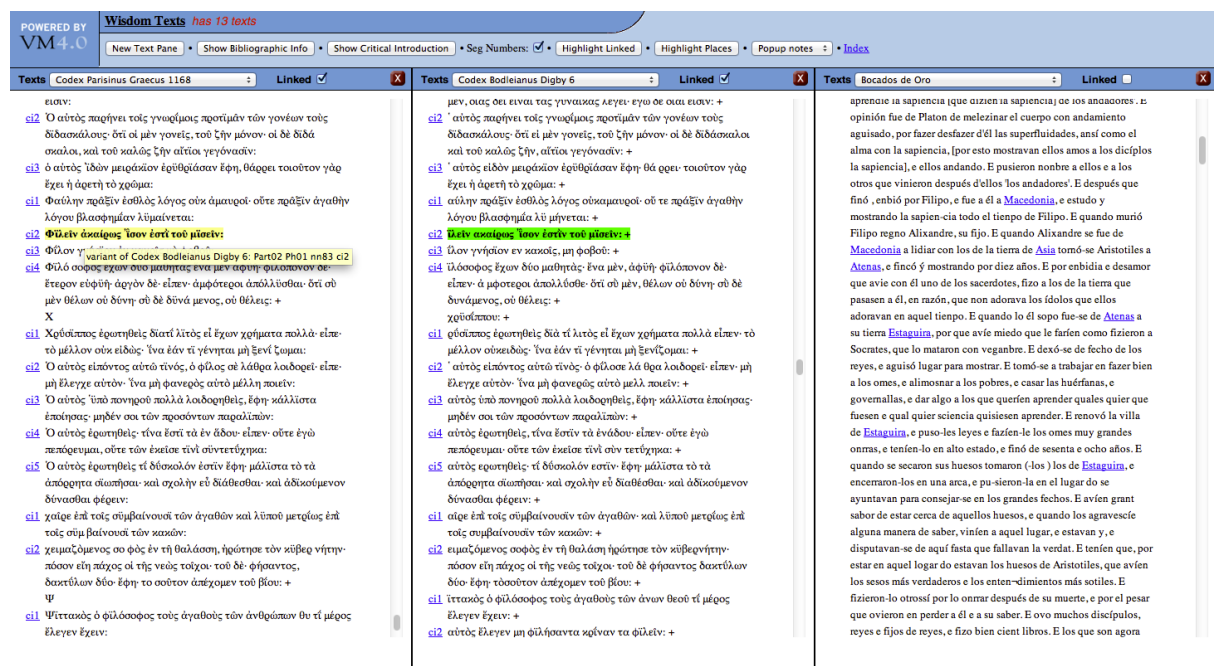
POWERED BY VM4.0

Wisdom Texts has 13 texts

New Text Pane · Show Bibliographic Info · Show Critical Introduction · Seg Numbers: · Highlight Linked · Highlight Places · Popup notes · Index

Texts Codex Parisinus Graecus 1168 Linked X

εἰσιν:
ci2 Ὁ αὐτὸς παρῄνει τοῖς γνωρίμοις προτιμᾶν τῶν γονέων τοὺς διδασκάλους· ὅτι οἱ μὲν γονεῖς, τοῦ ζῆν μόνον· οἱ δὲ διδά σκαλοι, καὶ τοῦ καλῶς ζῆν αἴτιοι γεγόνασιν·
ci3 ὁ αὐτὸς ἰδὼν μειράκιον ἐρυθριάσαν ἔφη, θάρρει τοιοῦτον γὰρ ἔχει ἡ ἀρετὴ τὸ χρῶμα:
ci1 Φαύλην πρᾶξιν ἐσθλὸς λόγος οὐκ ἀμαυροῖ· οὔτε πρᾶξιν ἀγαθὴν λόγου βλασφημίαν λυμαίνεται:
ci2 Φιλεῖν ἀκαίρως ἴσον ἐστὶ τοῦ μισεῖν:
ci3 Φίλον γ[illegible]
variant of Codex Bodleianus Digby 6: Part02 Ph01 nn83 ci2
ci4 Φιλόσοφος ἔχων δύο μαθητὰς ἕνα μὲν ἀφυῆ φιλόπονον δὲ· ἕτερον εὐφυῆ· ἀργὸν δὲ· εἶπεν· ἀμφότεροι ἀπώλλυσθαι· ὅτι σὺ μὲν θέλων οὐ δύνῃ· σὺ δὲ δυνά μενος, οὐ θέλεις: +
X
ci1 Χρύσιππος ἐρωτηθεὶς διατί λιτὸς εἰ ἔχων χρήματα πολλὰ· εἶπε· τὸ μέλλον οὐκ εἰδώς· ἵνα ἐὰν τί γένηται μὴ ξενί ζωμαι:
ci2 Ὁ αὐτὸς εἰπόντος αὐτῷ τινός, ὁ φίλος σε λάθρα λοιδορεῖ· εἶπε· μὴ ἔλεγχε αὐτόν· ἵνα μὴ φανερῶς αὐτὸ μέλλῃ ποιεῖν:
ci3 Ὁ αὐτὸς ὑπὸ πονηροῦ πολλὰ λοιδορηθείς, ἔφη· κάλλιστα ἐποίησας· μηδὲν σοι τῶν προσόντων παραλιπών:
ci4 Ὁ αὐτὸς ἐρωτηθεὶς· τίνα ἐστὶ τὰ ἐν ᾅδου· εἶπεν· οὔτε ἐγὼ πεπόρευμαι, οὔτε τῶν ἐκεῖσε τινὶ συντετύχηκα:
ci5 Ὁ αὐτὸς ἐρωτηθεὶς τί δύσκολόν ἐστιν ἔφη· μάλιστα τὸ τὰ ἀπόρρητα σιωπῆσαι· καὶ σχολὴν εὖ διαθέσθαι· καὶ ἀδικούμενον δύνασθαι φέρειν:
ci1 χαίρε ἐπὶ τοῖς συμβαίνουσι τῶν ἀγαθῶν καὶ λυποῦ μετρίως ἐπὶ τοῖς συμ βαίνουσι τῶν κακῶν:
ci2 χειμαζόμενος σο φὸς ἐν τῇ θαλάσσῃ, ἠρώτησε τὸν κυβερ νήτην· πόσον εἴη πάχος οἱ τῆς νεὼς τοίχοι· τοῦ δὲ φήσαντος, δακτύλων δύο· ἔφη· το σοῦτον ἀπέχομεν τοῦ βίου: +
Ψ
ci1 Ψίττακος ὁ φιλόσοφος τοὺς ἀγαθοὺς τῶν ἀνθρώπων θυ τί μέρος ἔλεγεν ἔχειν:

Texts Codex Bodleianus Digby 6 Linked X

μεν, οιας δει ειναι τας γυναικας λεγει· εγω δε οιαι εισιν: +
ci2 ὁ αὐτὸς παρῄνει τοῖς γνωρίμοις προτιμᾶν τῶν γονέων τοὺς διδασκάλους· ὅτι εἰ μὲν γονεῖς, τοῦ ζῆν μόνον· οἱ δὲ διδάσκαλοι καὶ τοῦ καλῶς ζῆν αἴτιοι γεγόνασιν: +
ci3 ὁ αὐτὸς εἰδὼν μειράκιον ἐρυθριάσαν ἔφη· θά ρρει τοιοῦτον γὰρ ἔχει ἡ ἀρετὴ τὸ χρῶμα: +
ci1 αὔλην πρᾶξιν ἐσθλὸς λόγος οὐκαμαυροῖ· οὔ τε πρᾶξιν ἀγαθὴν λόγου βλασφημία λυ μήνεται: +
ci2 ἰλεῖν ακαίρως ἴσον ἐστὶν τοῦ μισεῖν: +
ci3 ἴλον γνήσιον εν κακοῖς, μη φοβοῦ: +
ci4 ἰλόσοφος ἔχων δύο μαθητὰς· ἕνα μὲν, ἀφυῆ· φιλόπονον δὲ· εἶπεν· ἀ μφότεροι ἀπώλλυσθε· ὅτι σὺ μὲν, θέλων οὐ δύνῃ· σὺ δὲ δυνάμενος, οὐ θέλεις: +
χρῦσίππου: +
ci1 ρύσιππος ἐρωτηθεὶς διὰ τί λιτὸς εἶ ἔχων χρήματα πολλὰ εἶπεν· τὸ μέλλον οὐκειδὼς· ἵνα ἐὰν τί γένηται μὴ ξενίζωμαι: +
ci2 ὁ αὐτὸς εἰπόντος αὐτῷ τινὸς· ὁ φίλοσε λά θρα λοιδορεῖ· εἶπεν· μὴ ἔλεγχε αὐτὸν· ἵνα μὴ φανερῶς αὐτὸ μελλ ποιεῖν: +
ci3 αὐτὸς ὑπὸ πονηροῦ πολλὰ λοιδορηθεὶς, ἔφη· κάλλιστα ἐποίησας· μηδὲν σοι τῶν προσόντων παραλιπών: +
ci4 αὐτὸς ἐρωτηθεὶς, τίνα ἐστὶν τὰ ἐνάδου· εἶπεν· οὔτε ἐγὼ πεπόρευμαι· οὔτε τῶν ἐκεῖσε τινὶ συν τετύχηκα: +
ci5 αὐτὸς ἐρωτηθεὶς· τί δύσκολόν ἐστιν· ἔφη· μάλιστα τὸ τὰ ἀπόρρητα σιωπῆσαι· καὶ σχολὴν εὖ διαθέσθαι· καὶ ἀδικούμενον δύνασθαι φέρειν: +
ci1 αἶρε ἐπὶ τοῖς συμβαίνουσιν τῶν ἀγαθῶν· καὶ λυποῦ μετρίως ἐπὶ τοῖς συμβαίνουσιν τῶν κακῶν: +
ci2 ειμαζόμενος σοφὸς ἐν τῇ θαλάσῃ ἠρώτησε τὸν κυβερνήτην· πόσον εἴη πάχος οἱ τῆς νεὼς τοίχοι· τοῦ δὲ φήσαντος δακτύλων δύο· ἔφη· τοσοῦτον ἀπέχομεν τοῦ βίου: +
ci1 ἴττακός ὁ φιλόσοφος τοὺς ἀγαθοὺς τῶν ἄνων θεοῦ τί μέρος ἔλεγεν ἔχειν: +
ci2 αὐτὸς ἔλεγεν μὴ φιλήσαντα κρῖναν τα φιλεῖν: +

Texts Bocados de Oro Linked

aprende la sapiencia [que dizien la sapiencia] de los andadores'. E opinión fue de Platon de melezinar el cuerpo con andamiento aguisado, por fazer desfazer d'él las superfluidades, ansí como el alma con la sapiencia, [por esto mostravan ellos amos a los dicíplos la sapiencia], e ellos andando. E pusieron nonbre a ellos e a los otros que vinieron después d'ellos 'los andadores'. E después que finó , enbió por Filipo, e fue a él a Macedonia, e estudo y mostrando la sapien-cia todo el tienpo de Filipo. E quando murió Filipo regno Alixandre, su fijo. E quando Alixandre se fue de Macedonia a lidiar con los de la tierra de Asia tomó-se Aristotiles a Atenas, e fincó ý mostrando por diez años. E por enbidia e desamor que avie con él uno de los sacerdotes, fizo a los de la tierra que pasasen a él, en razón, que non adorava los ídolos que ellos adoravan en aquel tienpo. E quando lo él sopo fue-se de Atenas a su tierra Estaguira, por que avíe miedo que le faríen como fizieron a Socrates, que lo mataron con vegangbre. E dexó-se de fecho de los reyes, e aguisó lugar para mostrar. E tomó-se a trabajar en fazer bien a los omes, e alimosnar a los pobres, e casar las huérfanas, e governallas, e dar algo a los que querien aprender quales quier que fuesen e qual quier sciencia quisiesen aprender. E renovó la villa de Estaguira, e puso-les leyes e fazíen-le los omes muy grandes onrras, e tenien-lo en alto estado, e finó de sesenta e ocho años. E quando se secaron sus huesos tomaron (-los ) los de Estaguira, e encerraron-los en una arca, e pu-sieron-la en el lugar do se ayuntavan para consejar-se en los grandes fechos. E avíen grant sabor de estar cerca de aquellos huesos, e quando los agravescíe alguna manera de saber, viníen a aquel lugar, e estavan y, e disputavan-se de aquí fasta que fallavan la verdat. E teníen que, por estar en aquel logar do estavan los huesos de Aristotiles, que avíen los sesos más verdaderos e los enten¬dimientos más sotiles. E fizieron-lo otrossí por lo onrrar después de su muerte, e por el pesar que ovieron en perder a él e a su saber. E ovo muchos discípulos, reyes e fijos de reyes, e fizo bien cient libros. E los que son agora